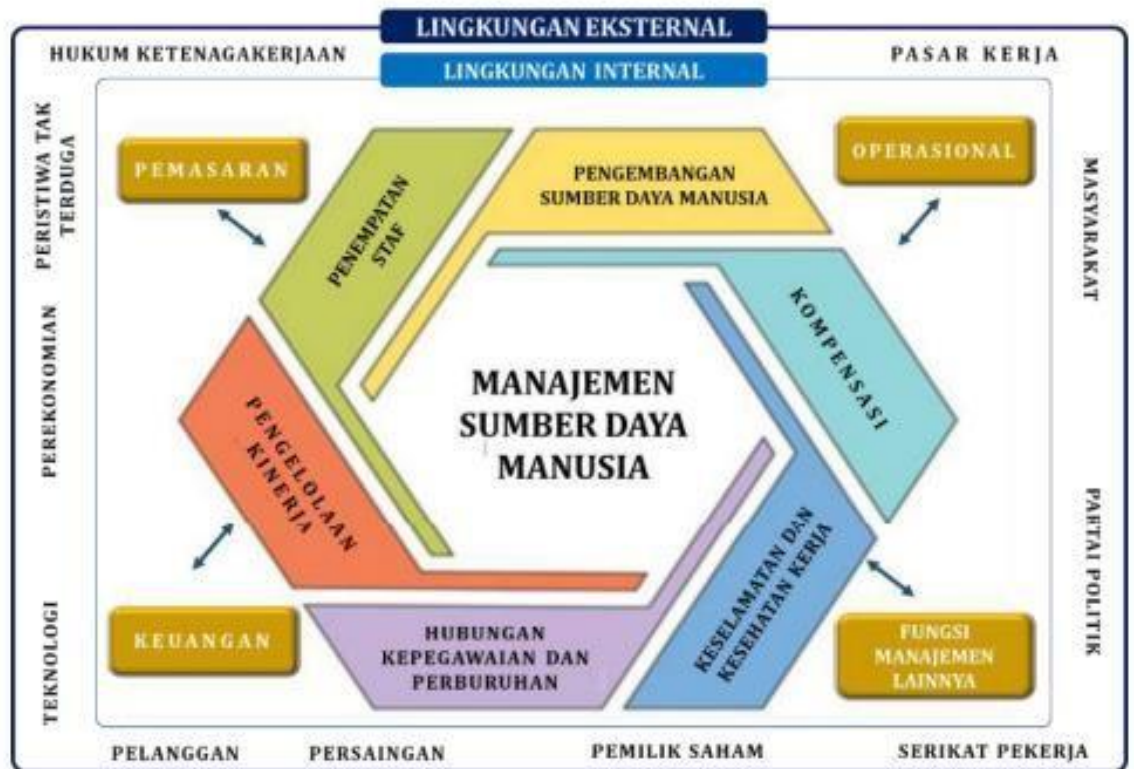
LINGKUNGAN EKSTERNAL

LINGKUNGAN INTERNAL

HUKUM KETENAGAKERJAAN

PASAR KERJA

PERISTIWA TAK TERDUGA

PEREKONOMIAN

TEKNOLOGI

MASYARAKAT

PARTAI POLITIK

PEMASARAN

OPERASIONAL

PENEMPATAN STAF

PENGEMBANGAN SUMBER DAYA MANUSIA

KOMPENSASI

PENGELOLAAN KINERJA

MANAJEMEN SUMBER DAYA MANUSIA

KESELAMATAN DAN KESEHATAN KERJA

HUBUNGAN KEPEGAWAIAN DAN PERBURUHAN

KEUANGAN

FUNGSI MANAJEMEN LAINNYA

PELANGGAN

PERSAINGAN

PEMILIK SAHAM

SERIKAT PEKERJA